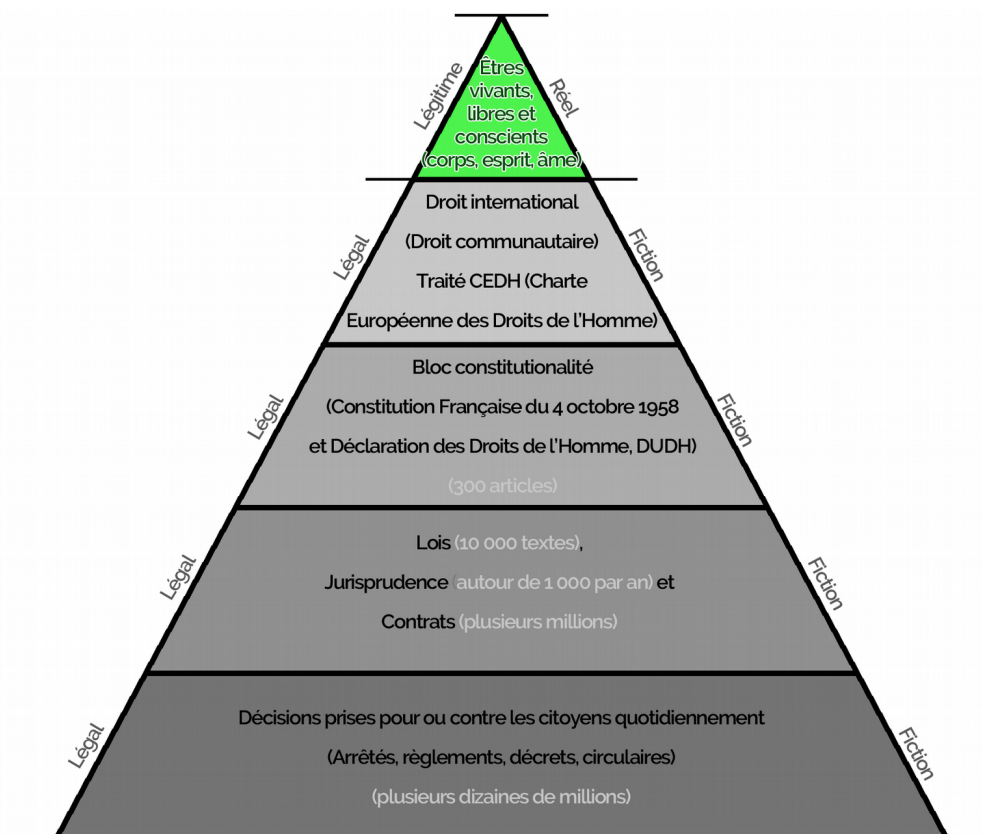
Légitime

Êtres vivants, libres et conscients (corps, esprit, âme)

Réel

Légal

Droit international

(Droit communautaire)

Traité CEDH (Charte Européenne des Droits de l'Homme)

Fiction

Légal

Bloc constitutionalité

(Constitution Française du 4 octobre 1958 et Déclaration des Droits de l'Homme, DUDH)

(300 articles)

Fiction

Légal

Lois (10 000 textes),

Jurisprudence (autour de 1 000 par an) et

Contrats (plusieurs millions)

Fiction

Légal

Décisions prises pour ou contre les citoyens quotidiennement

(Arrêtés, règlements, décrets, circulaires)

(plusieurs dizaines de millions)

Fiction